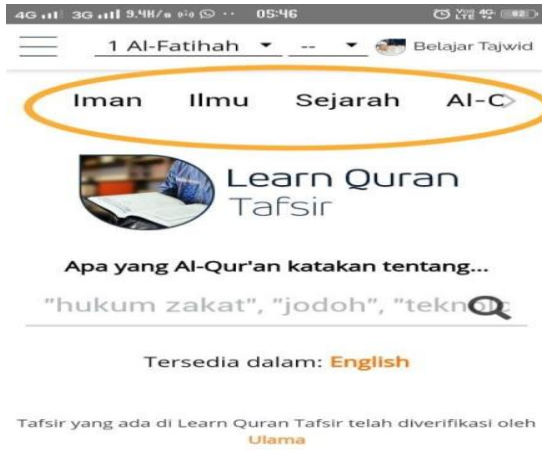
4G 3G 9.4K/s 05:46

1 Al-Fatihah -- Belajar Tajwid

Iman Ilmu Sejarah Al-C

Learn Quran Tafsir

Apa yang Al-Qur'an katakan tentang...

"hukum zakat", "jodoh", "tekno

Tersedia dalam: English

Tafsir yang ada di Learn Quran Tafsir telah diverifikasi oleh Ulama